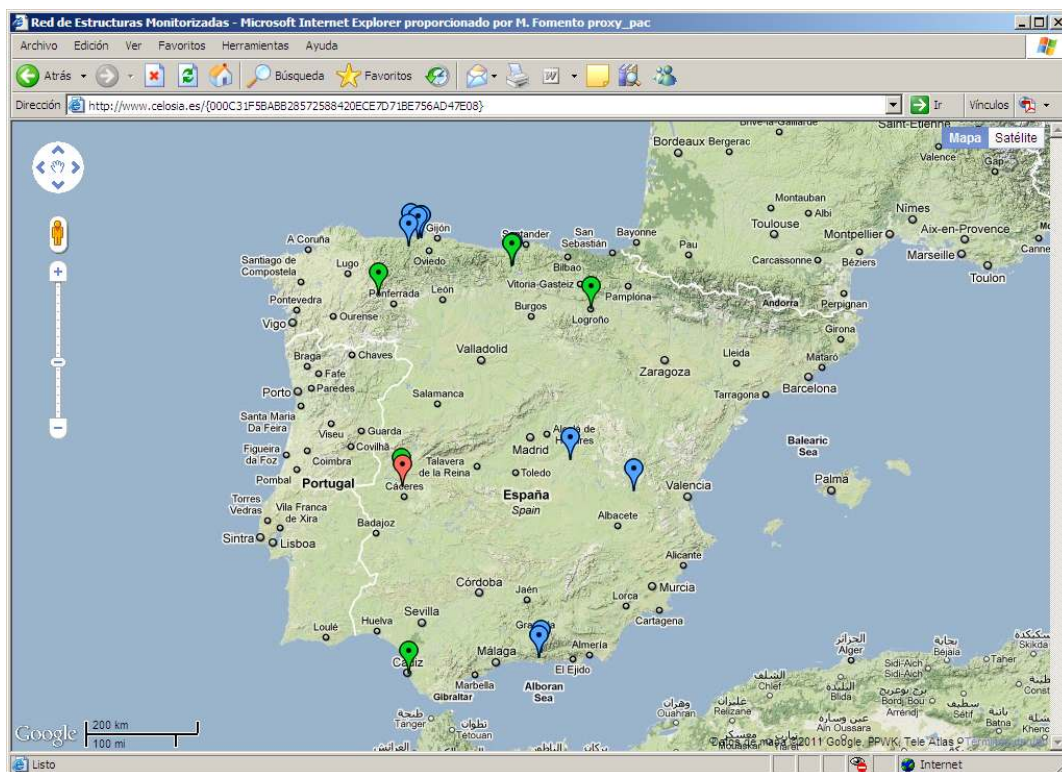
Red de Estructuras Monitorizadas - Microsoft Internet Explorer proporcionado por M. Fomento proxy_pac

Archivo Edición Ver Favoritos Herramientas Ayuda

Atrás Búsqueda Favoritos

Dirección http://www.celosia.es/{000C31F5BABB28572588420ECE7D71BE756AD47E08} Ir Vínculos

Mapa Satélite

Bordeaux Bergerac
Montauban
Toulouse Albi
Nimes
Montpellier
Aix-en-Provence
Marseille
Toulon
Carcassonne
Béziers
Valence
Gap
Cannes
Gijón
Santander
San Sebastián
Bayonne
Pau
A Coruña
Lugo
Oviedo
Bilbao
Santiago de Compostela
Vitoria-Gasteiz
Pamplona
Andorra
Perpignan
Pontevedra
Ponferrada
León
Burgos
Logroño
Vigo
Ourense
Girona
Braga
Chaves
Valladolid
Lleida
Mataró
Fafe
Zaragoza
Porto
Paredes
Barcelona
Salamanca
Tarragona
Santa Maria da Feira
Viseu
Guarda
Madrid
Alcalá de Henares
Covilhã
Balearic Sea
Figueira da Foz
Coimbra
Talavera de la Reina
Toledo
Pombal
Portugal
Cáceres
España
Spain
Valencia
Palma
Torres Vedras
Vila Franca de Xira
Albacete
Badajoz
Sintra
Lisboa
Alicante
Córdoba
Jaén
Murcia
Lorca
Sevilla
Cartagena
Loulé
Huelva
Granada
Almería
Málaga
El Ejido
Cádiz
Marbella
Gibraltar
Alboran Sea
Tanger
Tetouan
Alger
Oran
Chlef
Blida
Sétif
Batna
Béjaïa
Skikda

Google 200 km 100 mi
Datos de mapa ©2011 Google, PPWK, Tele Atlas

Listo
Internet